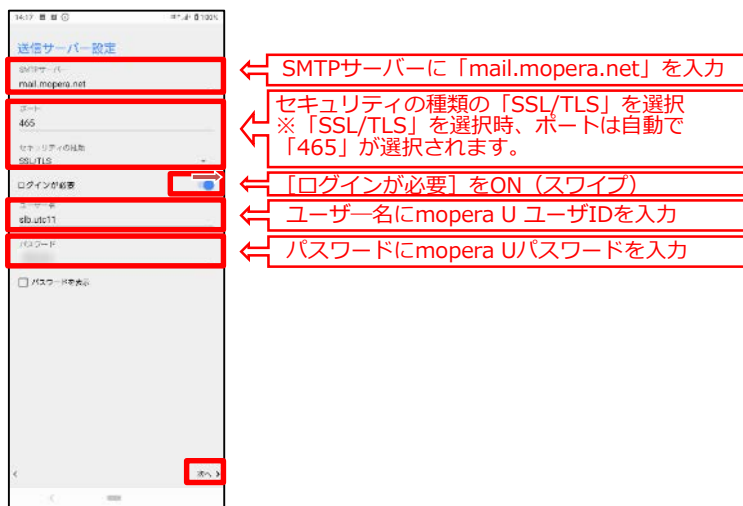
14:17

送信サーバー設定

SMTPサーバー
mail.mopera.net

ポート
465

セキュリティの種類
SSL/TLS

ログインが必要

ユーザー名
slb.utc11

パスワード
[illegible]

パスワードを表示

<

次へ >

SMTPサーバーに「mail.mopera.net」を入力

セキュリティの種類の「SSL/TLS」を選択
※「SSL/TLS」を選択時、ポートは自動で「465」が選択されます。

［ログインが必要］をON（スワイプ）

ユーザー名にmopera U ユーザIDを入力

パスワードにmopera Uパスワードを入力